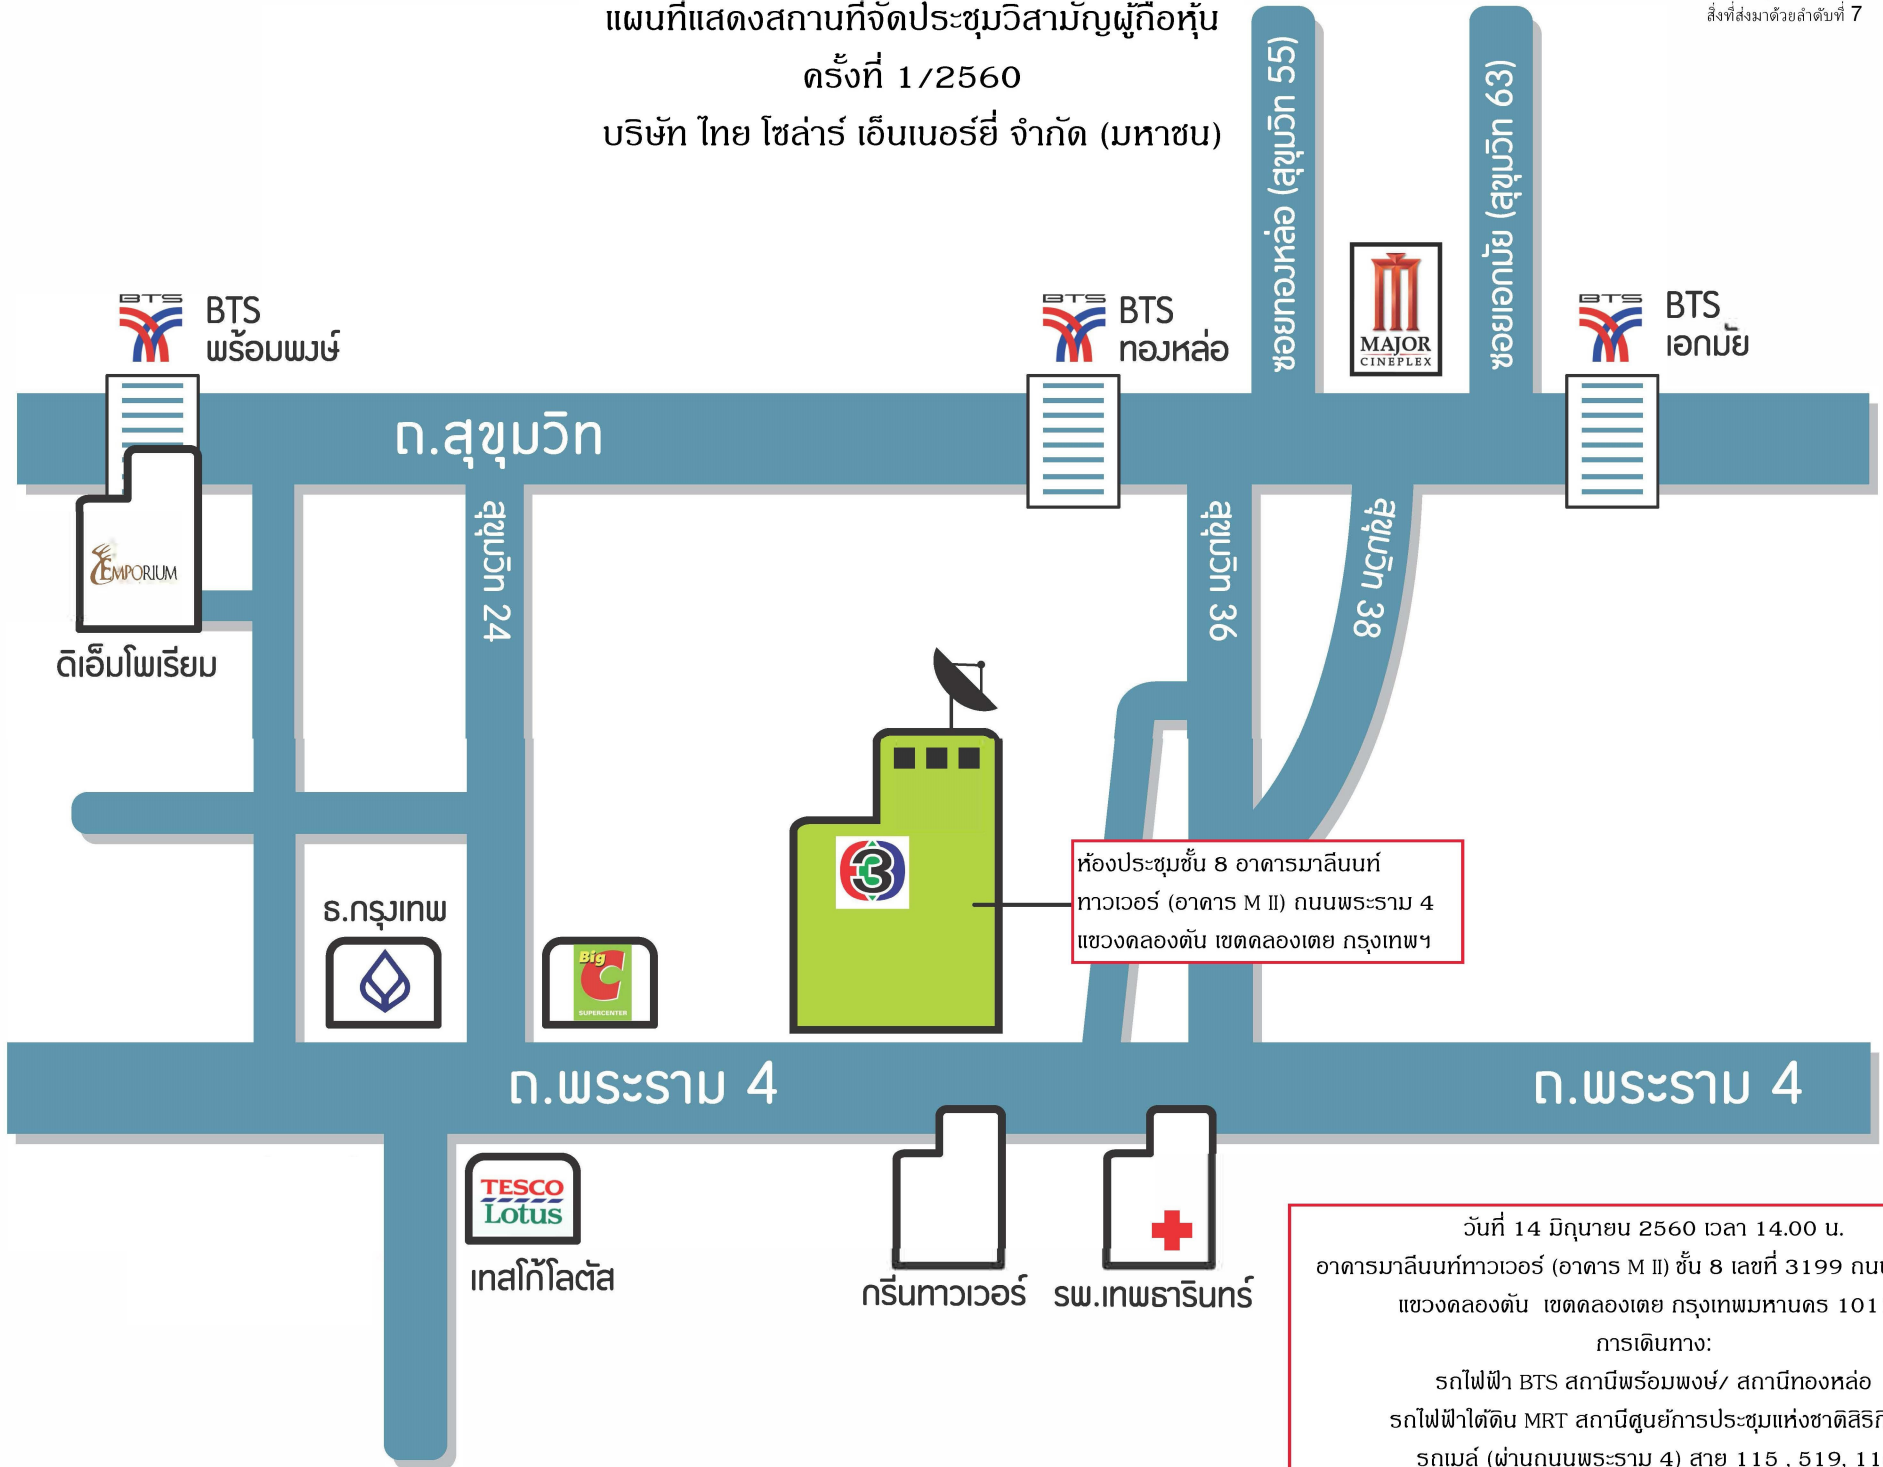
สิ่งที่ส่งมาด้วยลำดับที่ 7

แผนที่แสดงสถานที่จัดประชุมวิสามัญผู้ถือหุ้น
ครั้งที่ 1/2560
บริษัท ไทย โซล่าร์ เอ็นเนอร์ยี่ จำกัด (มหาชน)

BTS
BTS พร้อมพงษ์

BTS
BTS ทองหล่อ

ซอยทองหล่อ (สุขุมวิท 55)

MAJOR CINEPLEX

ซอยเอกมัย (สุขุมวิท 63)

BTS
BTS เอกมัย

ถ.สุขุมวิท

EMPORIUM
ดิเอ็มโพเรียม

สุขุมวิท 24

สุขุมวิท 36

สุขุมวิท 38

ห้องประชุมชั้น 8 อาคารมาลีนนท์ ทาวเวอร์ (อาคาร M II) ถนนพระราม 4 แขวงคลองตัน เขตคลองเตย กรุงเทพฯ

ธ.กรุงเทพ

Big C SUPERCENTER

ถ.พระราม 4

ถ.พระราม 4

TESCO Lotus
เทสโก้โลตัส

กรีนทาวเวอร์

รพ.เทพธารินทร์

วันที่ 14 มิถุนายน 2560 เวลา 14.00 น.
อาคารมาลีนนท์ทาวเวอร์ (อาคาร M II) ชั้น 8 เลขที่ 3199 ถน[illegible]
แขวงคลองตัน เขตคลองเตย กรุงเทพมหานคร 101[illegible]
การเดินทาง:
รถไฟฟ้า BTS สถานีพร้อมพงษ์/ สถานีทองหล่อ
รถไฟฟ้าใต้ดิน MRT สถานีศูนย์การประชุมแห่งชาติสิริ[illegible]
รถเมล์ (ผ่านถนนพระราม 4) สาย 115 , 519, 11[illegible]